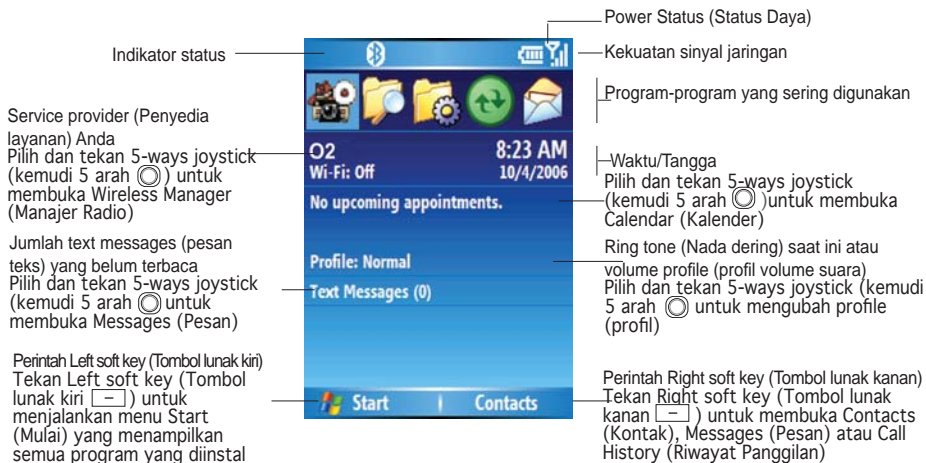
Power Status (Status Daya)

Indikator status

Kekuatan sinyal jaringan

Program-program yang sering digunakan

Service provider (Penyedia layanan) Anda
Pilih dan tekan 5-ways joystick (kemudi 5 arah ◎) untuk membuka Wireless Manager (Manajer Radio)

O2
Wi-Fi: Off
8:23 AM
10/4/2006

Waktu/Tangga
Pilih dan tekan 5-ways joystick (kemudi 5 arah ◎ )untuk membuka Calendar (Kalender)

No upcoming appointments.

Jumlah text messages (pesan teks) yang belum terbaca
Pilih dan tekan 5-ways joystick (kemudi 5 arah ◎untuk membuka Messages (Pesan)

Profile: Normal

Text Messages (0)

Ring tone (Nada dering) saat ini atau volume profile (profil volume suara)
Pilih dan tekan 5-ways joystick (kemudi 5 arah ◎ untuk mengubah profile (profil)

Perintah Left soft key (Tombol lunak kiri)
Tekan Left soft key (Tombol lunak kiri [-] ) untuk menjalankan menu Start (Mulai) yang menampilkan semua program yang diinstal

Start
Contacts

Perintah Right soft key (Tombol lunak kanan)
Tekan Right soft key (Tombol lunak kanan [-] ) untuk membuka Contacts (Kontak), Messages (Pesan) atau Call History (Riwayat Panggilan)